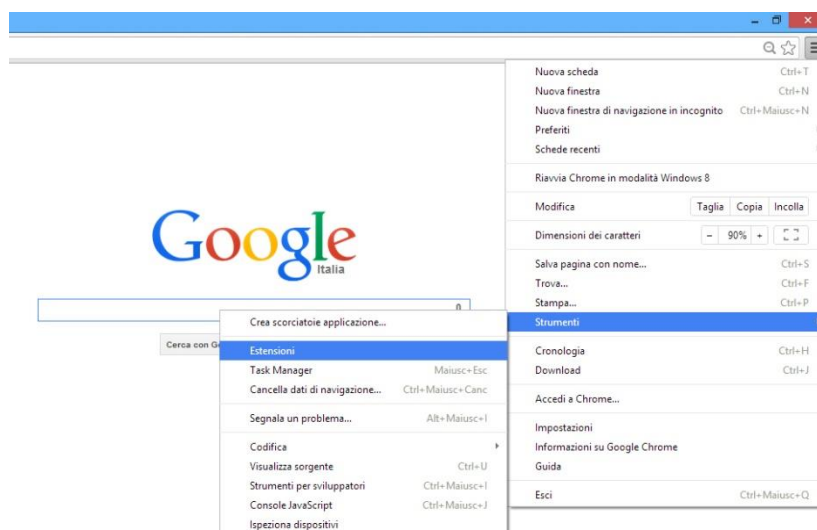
Google
Italia

Cerca con Go

Nuova scheda Ctrl+T
Nuova finestra Ctrl+N
Nuova finestra di navigazione in incognito Ctrl+Maiusc+N
Preferiti
Schede recenti

Riavvia Chrome in modalità Windows 8

Modifica Taglia Copia Incolla

Dimensioni dei caratteri - 90% +

Salva pagina con nome... Ctrl+S
Trova... Ctrl+F
Stampa... Ctrl+P
Strumenti

Cronologia Ctrl+H
Download Ctrl+J

Accedi a Chrome...

Impostazioni
Informazioni su Google Chrome
Guida

Esci Ctrl+Maiusc+Q

Crea scorciatoie applicazione...

Estensioni
Task Manager Maiusc+Esc
Cancella dati di navigazione... Ctrl+Maiusc+Canc

Segnala un problema... Alt+Maiusc+I

Codifica
Visualizza sorgente Ctrl+U
Strumenti per sviluppatori Ctrl+Maiusc+I
Console JavaScript Ctrl+Maiusc+J
Ispeziona dispositivi